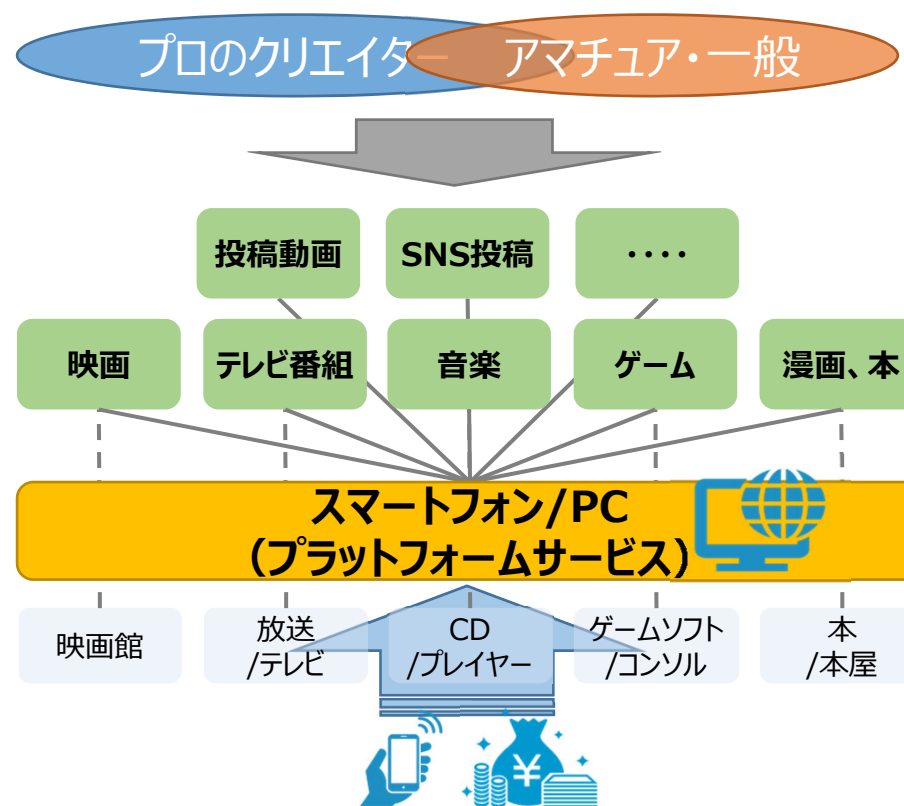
プロのクリエイター

アマチュア・一般

投稿動画

SNS投稿

・・・・

映画

テレビ番組

音楽

ゲーム

漫画、本

スマートフォン/PC
（プラットフォームサービス）

映画館

放送
/テレビ

CD
/プレイヤー

ゲームソフト
/コンソル

本
/本屋

¥